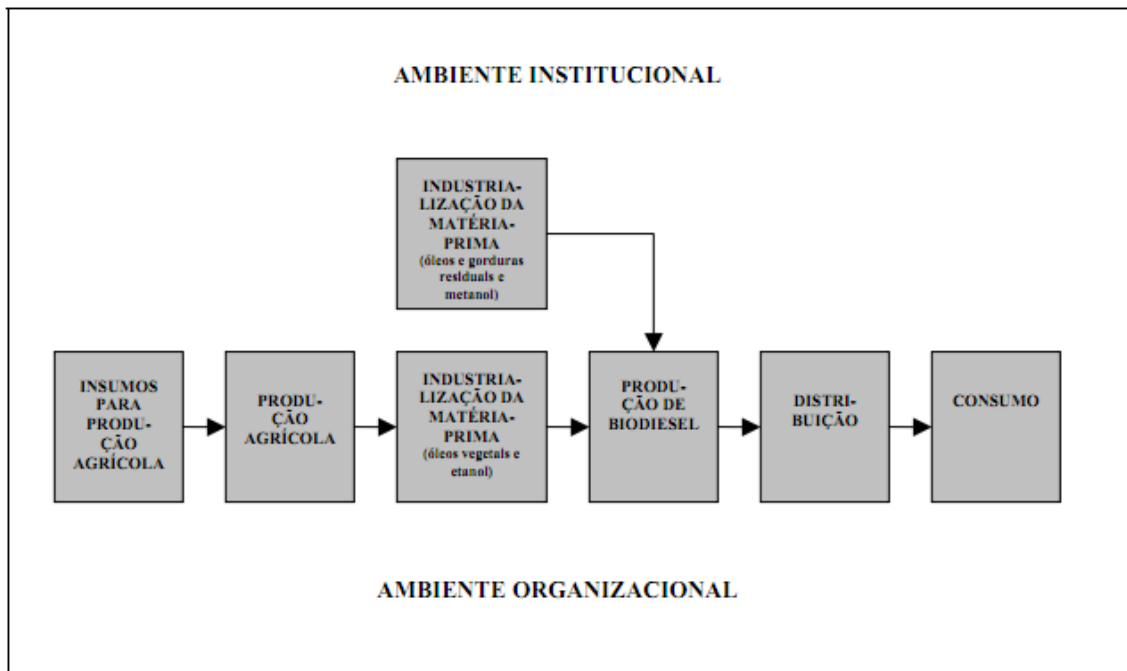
AMBIENTE INSTITUCIONAL

INDUSTRIALIZAÇÃO DA MATÉRIA-PRIMA (óleos e gorduras residuais e metanol)

INSUMOS PARA PRODUÇÃO AGRÍCOLA

PRODUÇÃO AGRÍCOLA

INDUSTRIALIZAÇÃO DA MATÉRIA-PRIMA (óleos vegetais e etanol)

PRODUÇÃO DE BIODIESEL

DISTRIBUIÇÃO

CONSUMO

AMBIENTE ORGANIZACIONAL